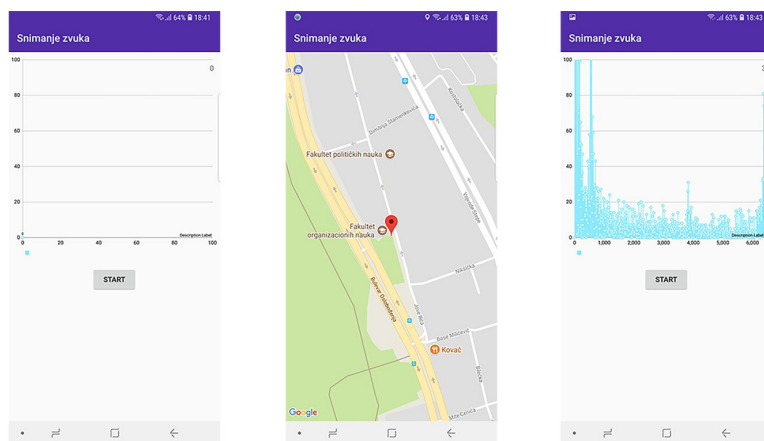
64% 18:41

Snimanje zvuka

100
80
60
40
20
0

0

0 20 40 60 80 100

Description Label

START

63% 18:43

Snimanje zvuka

Dimitrija Stamenkovića

Fakultet političkih nauka

Fakultet organizacionih nauka

Bulevar Oslobođenja

Nikšićka

Jove Ilića

Bose Milićević

Kovač

Mite Ćenića

Google

63% 18:43

Snimanje zvuka

100
80
60
40
20
0

0 1,000 2,000 3,000 4,000 5,000 6,000

Description Label

START